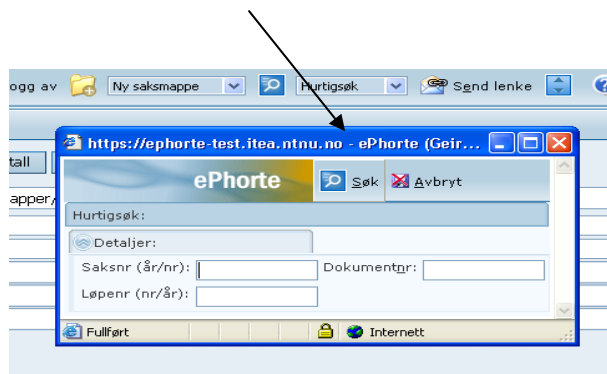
ogg av | Ny saksmappe | Hurtigsøk | Send lenke

https://ephorte-test.itea.ntnu.no - ePhorte (Geir...

tall

apper/

ePhorte

Søk

Avbryt

Hurtigsøk:

Detaljer:

Saksnr (år/nr):

Dokumentnr:

Løpenr (nr/år):

Fullført

Internett